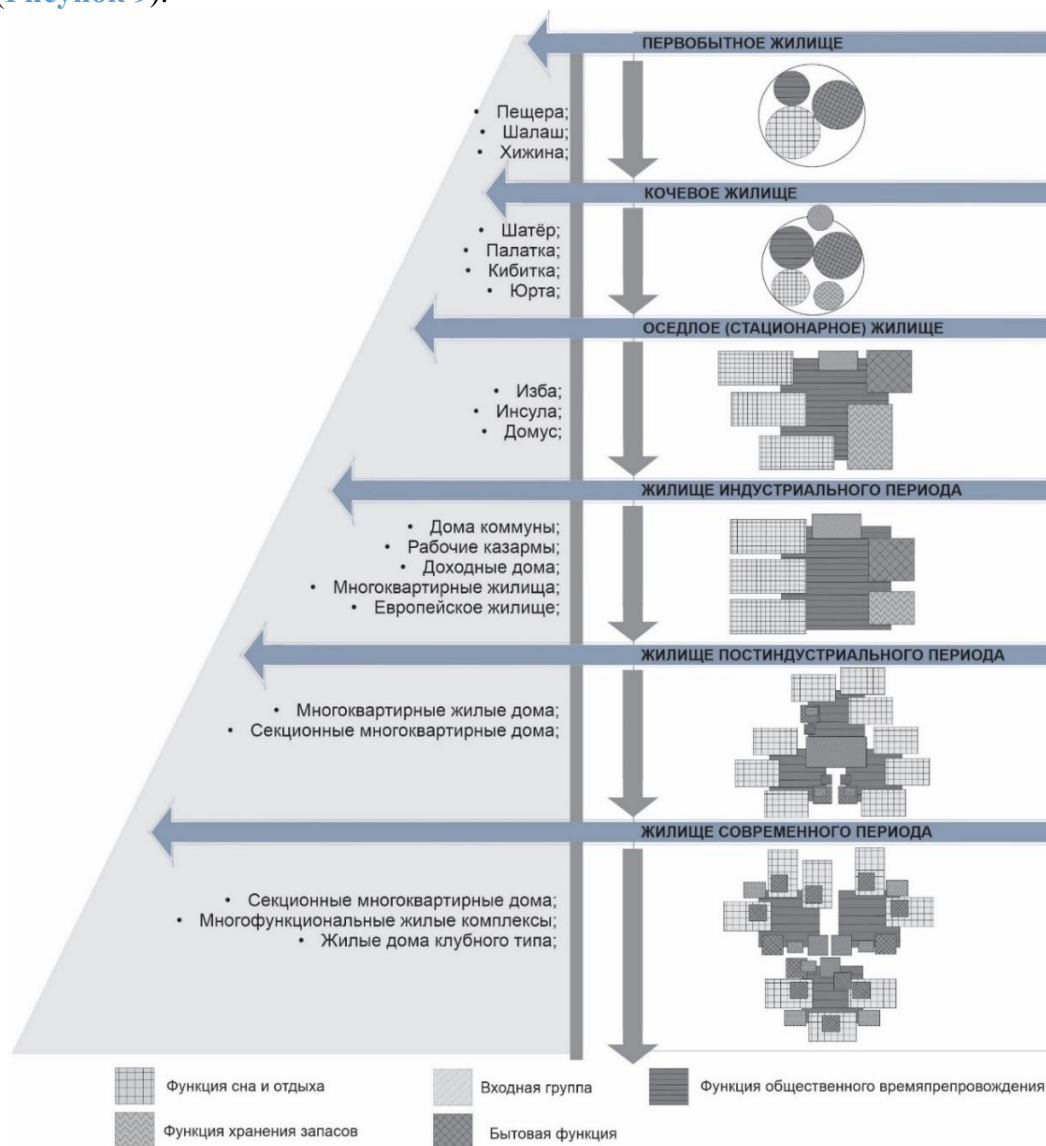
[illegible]).

ПЕРВОБЫТНОЕ ЖИЛИЩЕ

• Пещера;
• Шалаш;
• Хижина;

КОЧЕВОЕ ЖИЛИЩЕ

• Шатёр;
• Палатка;
• Кибитка;
• Юрта;

ОСЕДЛОЕ (СТАЦИОНАРНОЕ) ЖИЛИЩЕ

• Изба;
• Инсула;
• Домус;

ЖИЛИЩЕ ИНДУСТРИАЛЬНОГО ПЕРИОДА

• Дома коммуны;
• Рабочие казармы;
• Доходные дома;
• Многоквартирные жилища;
• Европейское жилище;

ЖИЛИЩЕ ПОСТИНДУСТРИАЛЬНОГО ПЕРИОДА

• Многоквартирные жилые дома;
• Секционные многоквартирные дома;

ЖИЛИЩЕ СОВРЕМЕННОГО ПЕРИОДА

• Секционные многоквартирные дома;
• Многофункциональные жилые комплексы;
• Жилые дома клубного типа;

Функция сна и отдыха
Входная группа
Функция общественного времяпрепровождения
Функция хранения запасов
Бытовая функция